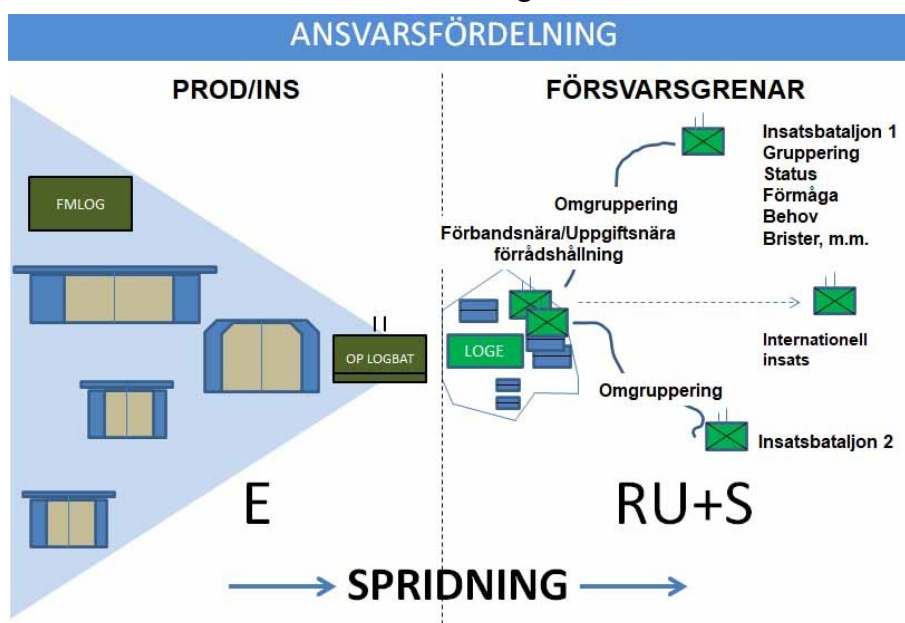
ANSVARSFÖRDELNING

PROD/INS

FÖRSVARSGRENAR

FMLOG

II
OP LOGBAT

Insatsbataljon 1
Gruppering
Status
Förmåga
Behov
Brister, m.m.

Omgruppering

Förbandsnära/Uppgiftsnära förrådshållning

LOGE

Internationell insats

Omgruppering

Insatsbataljon 2

E

RU+S

SPRIDNING